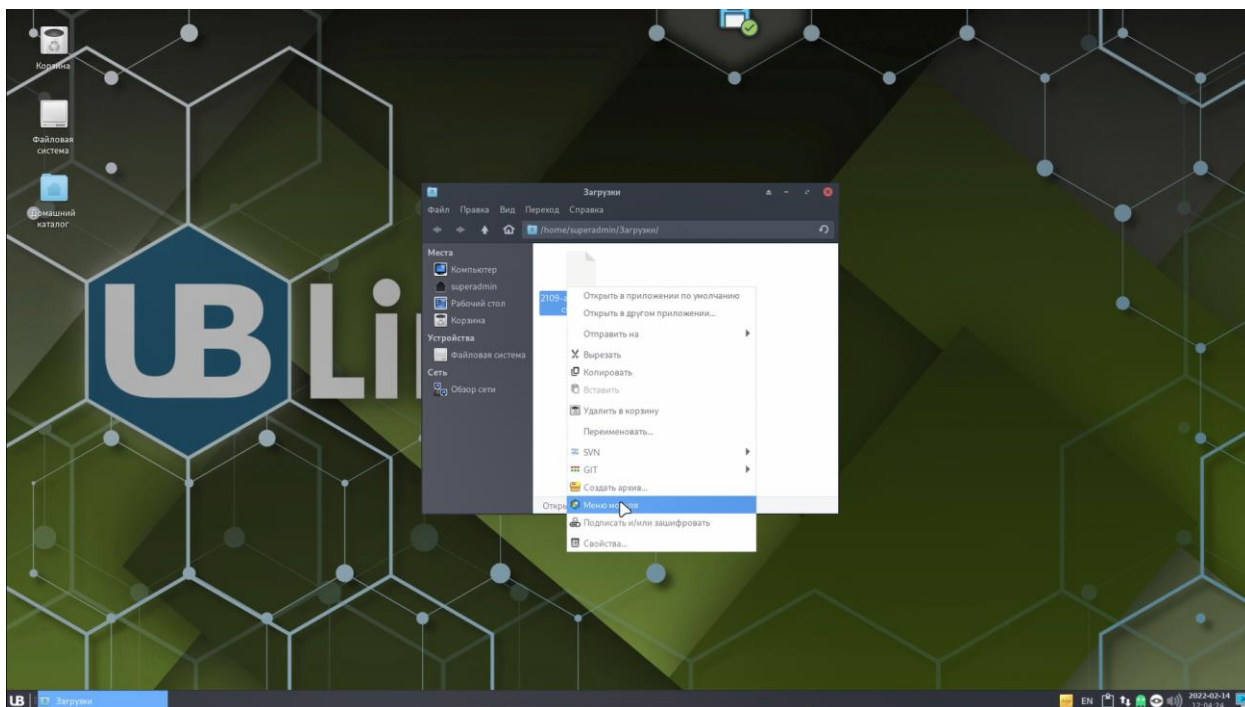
Корзина

Файловая система

Домашний каталог

UB Li

Загрузки

Файл Правка Вид Переход Справка

/home/superadmin/Загрузки/

Места
Компьютер
superadmin
Рабочий стол
Корзина
Устройства
Файловая система
Сеть
Обзор сети

2109-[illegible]

Открыть в приложении по умолчанию
Открыть в другом приложении...
Отправить на
Вырезать
Копировать
Вставить
Удалить в корзину
Переименовать...
SVN
GIT
Создать архив...
Меню мо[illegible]
Подписать и/или зашифровать
Свойства...

Откр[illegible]

UB Загрузки

EN 2022-02-14 12:04:24